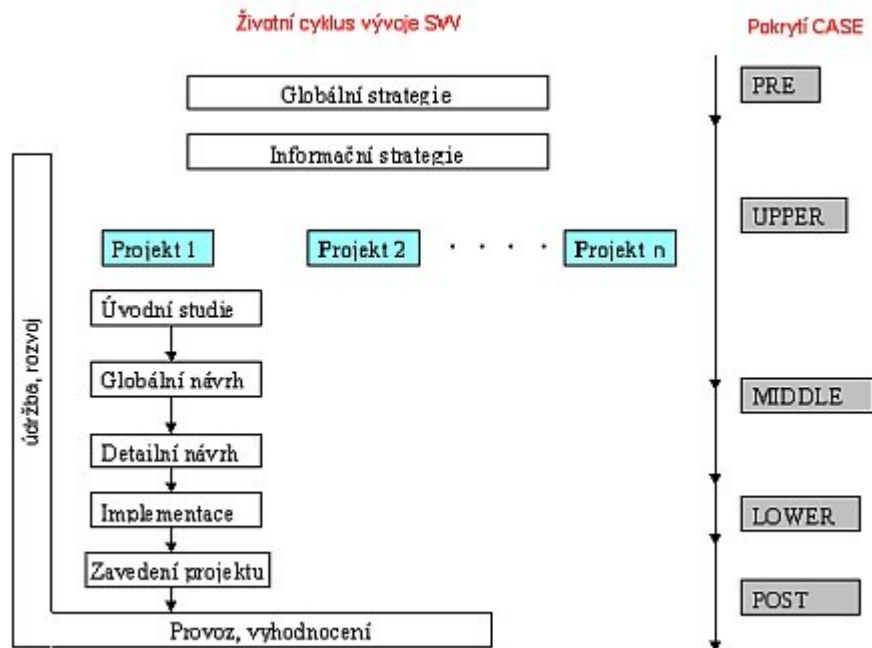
Životní cyklus vývoje SW

Pokrytí CASE

Globální strategie

Informační strategie

Projekt 1

Projekt 2

. . . .

Projekt n

Úvodní studie

Globální návrh

Detailní návrh

Implementace

Zavedení projektu

Provoz, vyhodnocení

údržba, rozvoj

PRE

UPPER

MIDDLE

LOWER

POST